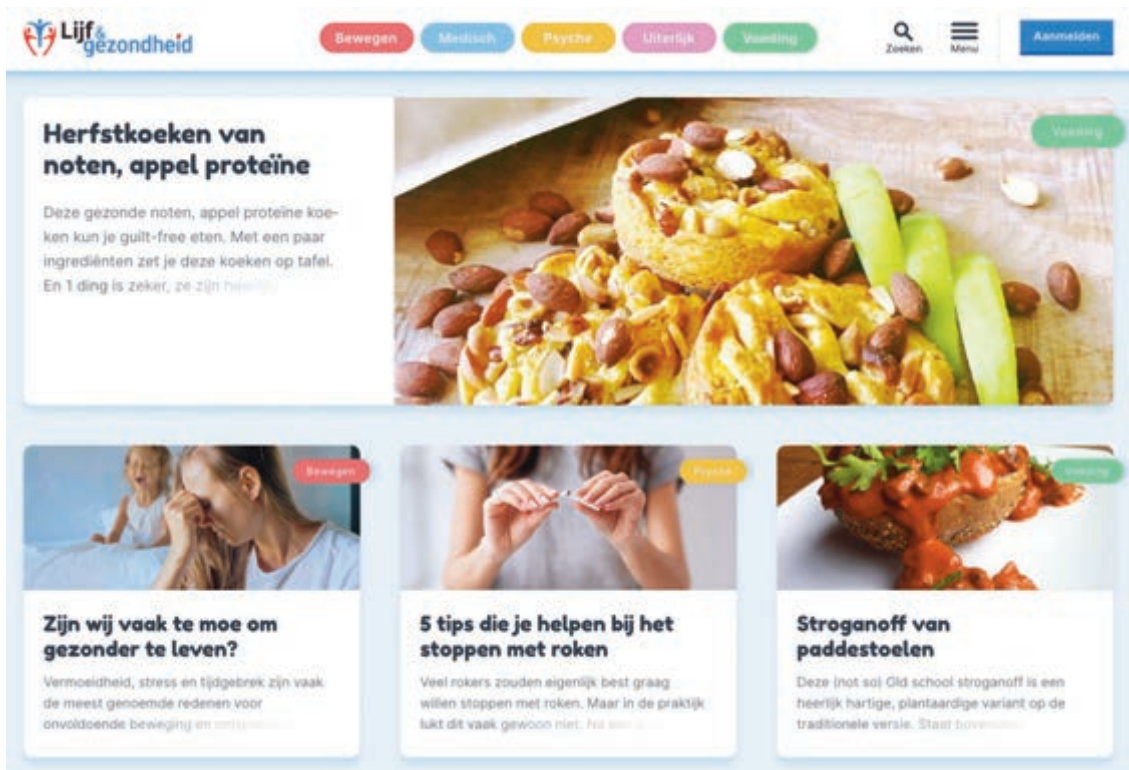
Lijf & gezondheid

Bewegen Medisch Psyche Uiterlijk Voeding

Zoeken Menu Aanmelden

Herfstkoeken van noten, appel proteïne

Deze gezonde noten, appel proteïne koeken kun je guilt-free eten. Met een paar ingrediënten zet je deze koeken op tafel. En 1 ding is zeker, ze zijn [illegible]

Voeding

Bewegen

Zijn wij vaak te moe om gezonder te leven?

Vermoeidheid, stress en tijdgebrek zijn vaak de meest genoemde redenen voor onvoldoende beweging en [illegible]

Psyche

5 tips die je helpen bij het stoppen met roken

Veel rokers zouden eigenlijk best graag willen stoppen met roken. Maar in de praktijk lukt dit vaak gewoon niet. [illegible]

Voeding

Stroganoff van paddestoelen

Deze (not so) Old school stroganoff is een heerlijk hartige, plantaardige variant op de traditionele versie. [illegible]